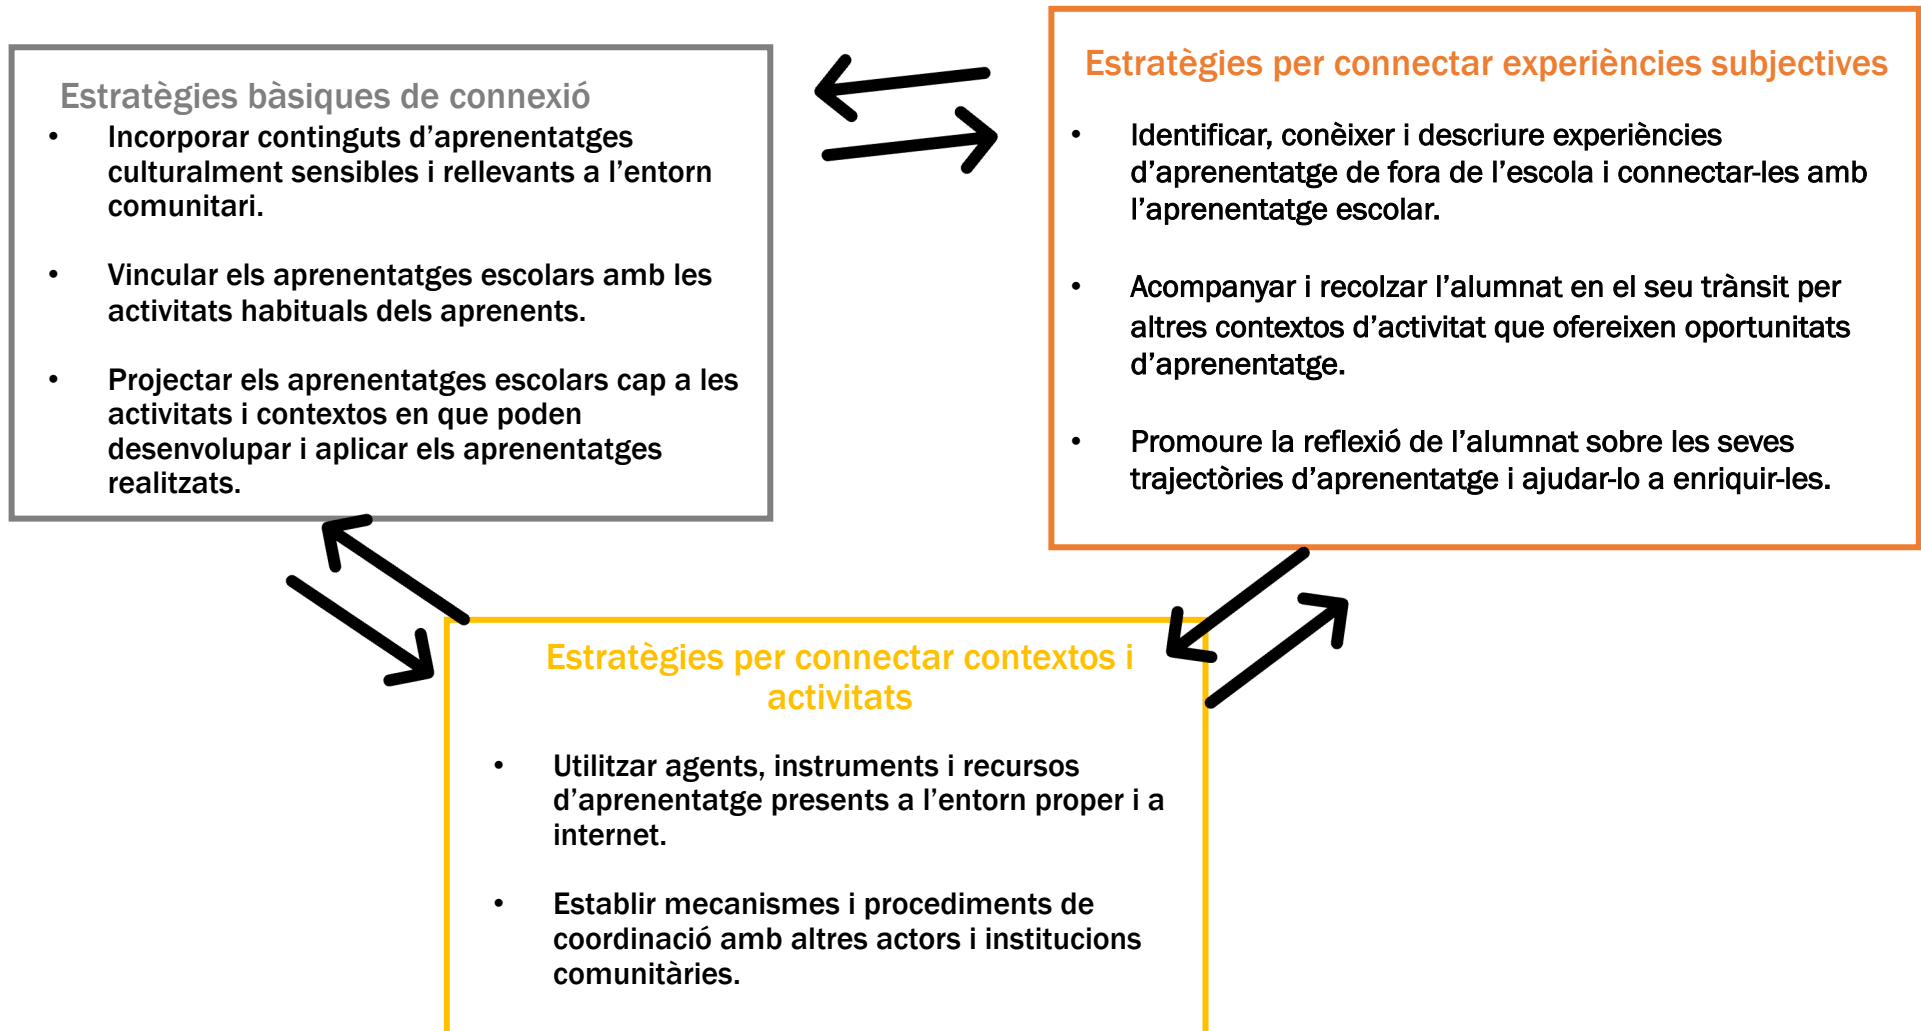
Estratègies bàsiques de connexió

- Incorporar continguts d'aprenentatges culturalment sensibles i rellevants a l'entorn comunitari.

- Vincular els aprenentatges escolars amb les activitats habituals dels aprenents.

- Projectar els aprenentatges escolars cap a les activitats i contextos en que poden desenvolupar i aplicar els aprenentatges realitzats.

Estratègies per connectar experiències subjectives

- Identificar, conèixer i descriure experiències d'aprenentatge de fora de l'escola i connectar-les amb l'aprenentatge escolar.

- Acompanyar i recolzar l'alumnat en el seu trànsit per altres contextos d'activitat que ofereixen oportunitats d'aprenentatge.

- Promoure la reflexió de l'alumnat sobre les seves trajectòries d'aprenentatge i ajudar-lo a enriquir-les.

Estratègies per connectar contextos i activitats

- Utilitzar agents, instruments i recursos d'aprenentatge presents a l'entorn proper i a internet.

- Establir mecanismes i procediments de coordinació amb altres actors i institucions comunitàries.